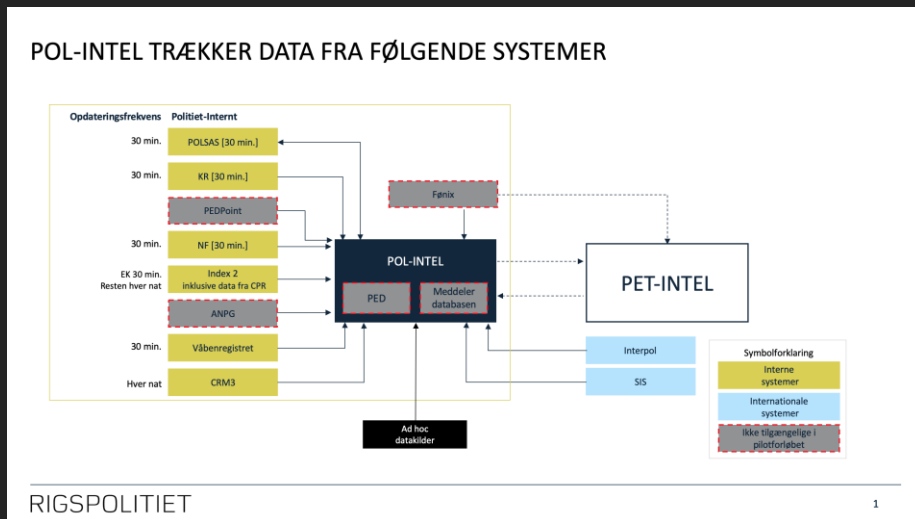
POL-INTEL TRÆKKER DATA FRA FØLGENDE SYSTEMER

Opdateringsfrekvens Politiet-Internt

30 min. POLSAS [30 min.]

30 min. KR [30 min.]

PEDPoint

30 min. NF [30 min.]

EK 30 min. Resten hver nat Index 2 inklusive data fra CPR

ANPG

30 min. Våbenregistret

Hver nat CRM3

Fønix

POL-INTEL

PED

Meddeler databasen

PET-INTEL

Interpol

SIS

Ad hoc datakilder

Symbolforklaring

Interne systemer

Internationale systemer

Ikke tilgængelige i pilotforløbet

RIGSPOLITIET

1